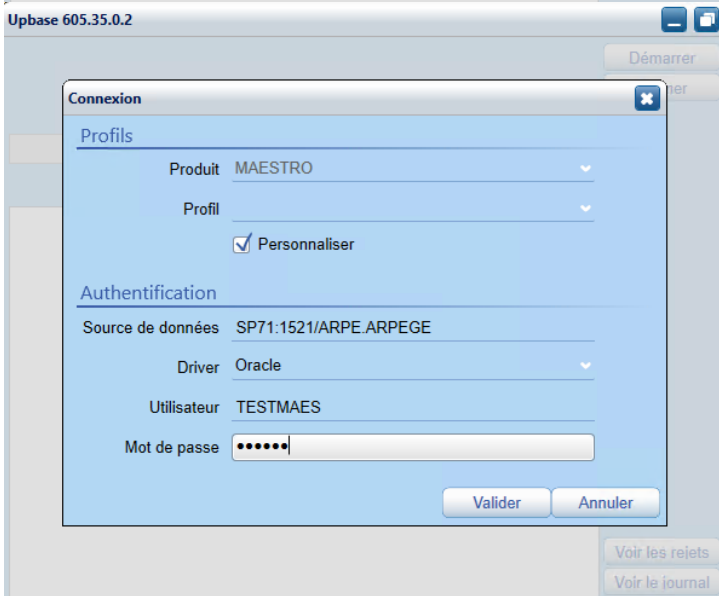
Upbase 605.35.0.2

Démarrer

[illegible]ner

Connexion

Profils

Produit MAESTRO

Profil

Personnaliser

Authentification

Source de données SP71:1521/ARPE.ARPEGE

Driver Oracle

Utilisateur TESTMAES

Mot de passe ••••••

Valider

Annuler

Voir les rejets

Voir le journal